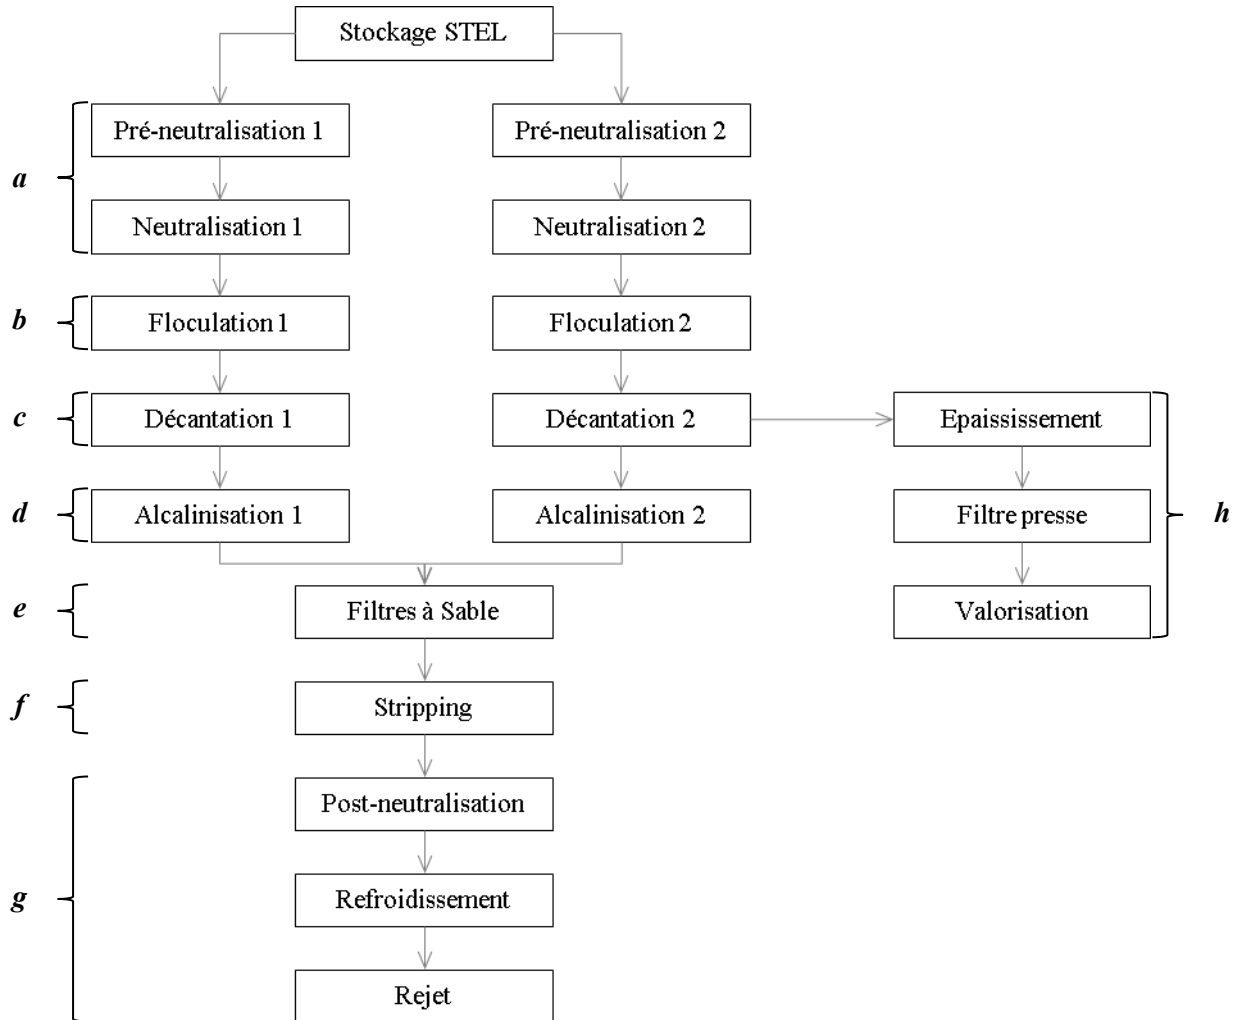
Stockage STEL

a

Pré-neutralisation 1

Neutralisation 1

Pré-neutralisation 2

Neutralisation 2

b

Floculation 1

Floculation 2

c

Décantation 1

Décantation 2

Epaississement

d

Alcalinisation 1

Alcalinisation 2

Filtre presse

h

e

Filtres à Sable

Valorisation

f

Stripping

g

Post-neutralisation

Refroidissement

Rejet